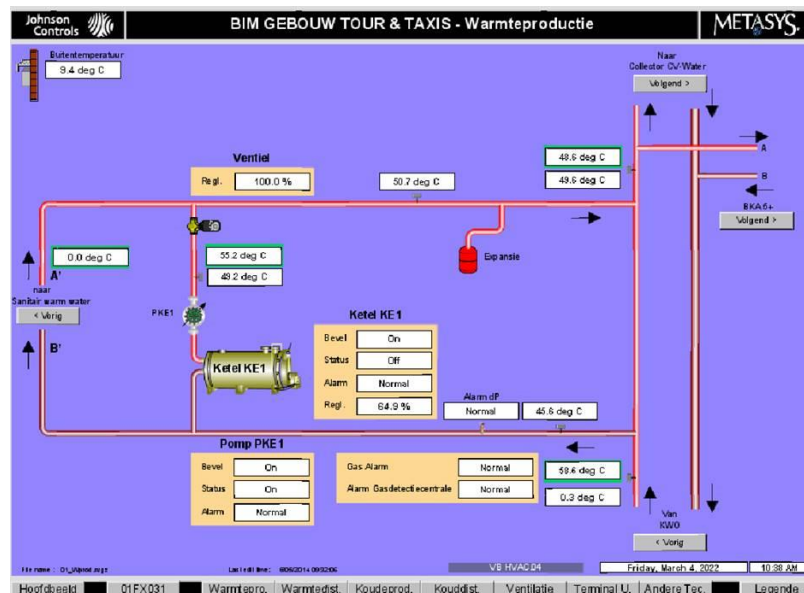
Johnson Controls

BIM GEBOUW TOUR & TAXIS - Warmteproductie

METASYS

Buitentemperatuur
9.4 deg C

Naar Collector CV Water
Volgend >

Ventiel
Regl. 100.0 %

50.7 deg C

49.6 deg C
49.6 deg C

A

B
BKA6+
Volgend >

Expansie

0.0 deg C
A'
naar Sanitair warm water
< Vorig

55.2 deg C
48.2 deg C

PKE1

B'

Ketel KE1
Bevel On
Status Off
Alarm Normal
Regl. 64.9 %

Ketel KE1

Alarm dP
Normal
45.6 deg C

Pomp PKE1
Bevel On
Status On
Alarm Normal

Gas Alarm Normal
Alarm Gasdetectiecentrale Normal

59.6 deg C
0.3 deg C

Van KWO
< Vorig

File name: O1_Wprod.avgt
Last edit time: 8/06/2014 09:32:06
VB HVAC 04
Friday, March 4, 2022
10:38 AM

Hoofdbeeld | 01FX031 | Warmtepro. | Warmtedist. | Koudeprod. | Kouddist. | Ventilatie | Terminal U. | Andere Tec. | Legende